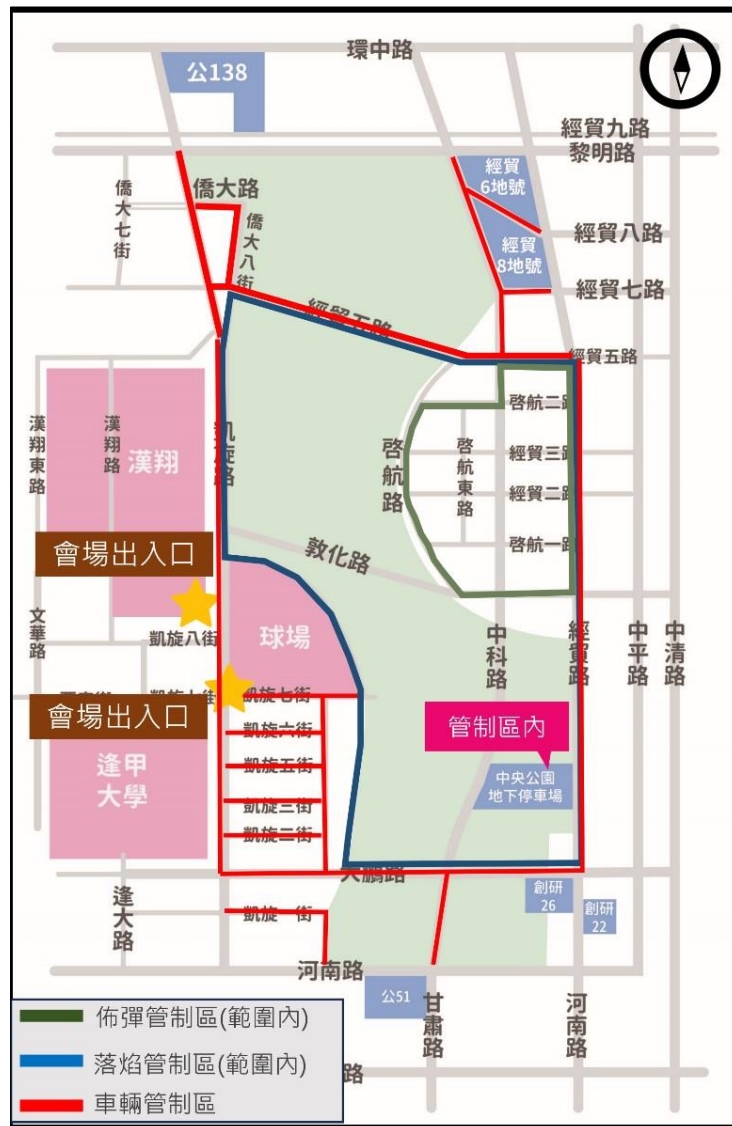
環中路
公138
經貿九路
黎明路
經貿6地號
經貿八路
經貿8地號
經貿七路
僑大七街
僑大路
僑大八街
經貿五路
經貿五路
漢翔東路
漢翔路
漢翔
凱旋路
啟航路
啟航東路
啟航二路
經貿三路
經貿二路
啟航一路
敦化路
會場出入口
文華路
凱旋八街
球場
中科路
經貿路
中平路
中清路
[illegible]街
凱旋七街
凱旋七街
會場出入口
凱旋六街
凱旋五街
逢甲大學
凱旋三街
凱旋二街
管制區內
中央公園地下停車場
大鵬路
創研26
創研22
逢大路
凱旋一街
河南路
公51
甘肅路
河南路
路
佈彈管制區(範圍內)
落焰管制區(範圍內)
車輛管制區